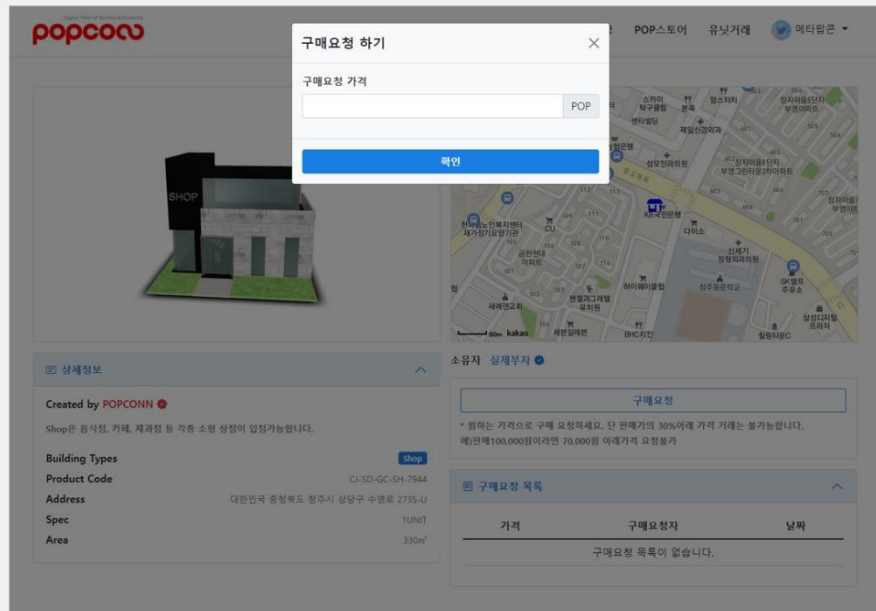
popconn
Digital Twin of Metaverse Ecosystem

POP스토어 유닛거래 메타팝콘

구매요청 하기
구매요청 가격
POP
확인

SHOP

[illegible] kakao 60m

소유자 실제부자

구매요청
* 원하는 가격으로 구매 요청하세요. 단 판매가의 30%아래 가격 거래는 불가능합니다.
예)판매100,000원이라면 70,000원 아래가격 요청불가

상세정보
Created by POPCONN
Shop은 음식점, 카페, 제과점 등 각종 소형 상점이 입점가능합니다.

| Building Types | Shop |
|---|---|
| Product Code | CJ-SD-GC-SH-7944 |
| Address | 대한민국 충청북도 청주시 상당구 수영로 273S-U |
| Spec | 1UNIT |
| Area | 330m² |

구매요청 목록

| 가격 | 구매요청자 | 날짜 |
|---|---|---|
| 구매요청 목록이 없습니다. | | |